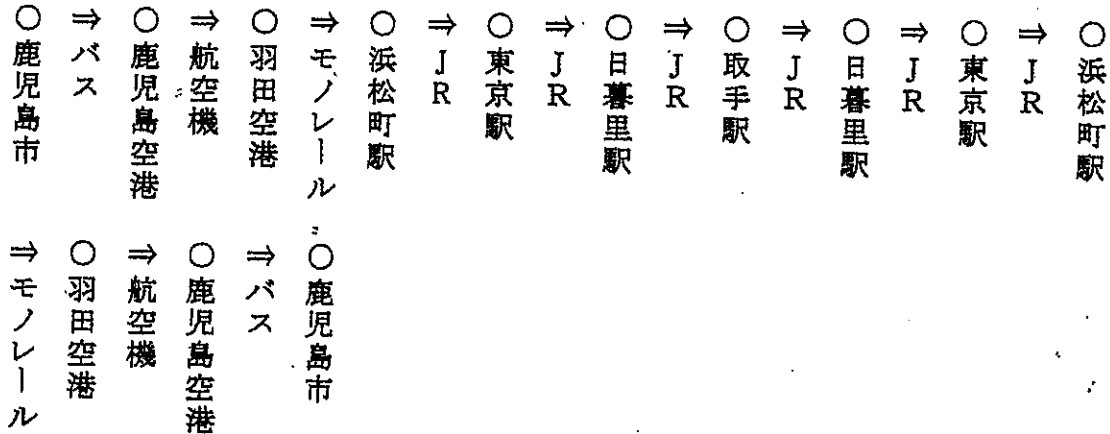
○鹿児島市 ⇒バス ○鹿児島空港 ⇒航空機 ○羽田空港 ⇒モノレール ○浜松町駅 ⇒JR ○東京駅 ⇒JR ○日暮里駅 ⇒JR ○取手駅 ⇒JR ○日暮里駅 ⇒JR ○東京駅 ⇒JR ○浜松町駅

⇒モノレール ○羽田空港 ⇒航空機 ○鹿児島空港 ⇒バス ○鹿児島市